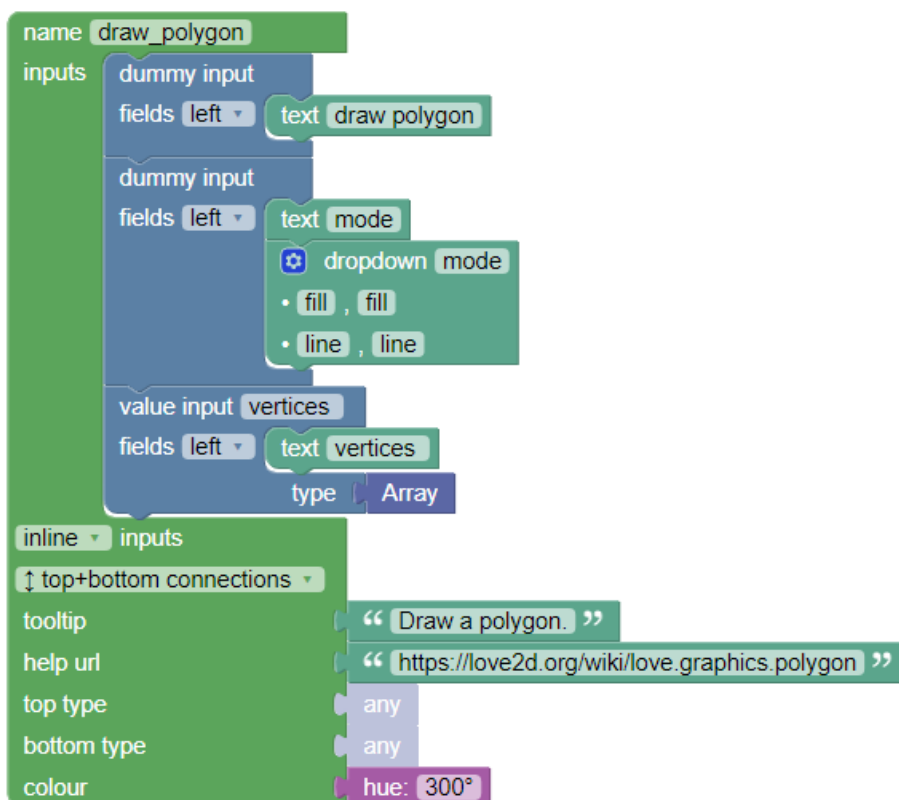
name draw_polygon

inputs dummy input

fields left ▾ text draw polygon

dummy input

fields left ▾ text mode

dropdown mode

• fill , fill

• line , line

value input vertices

fields left ▾ text vertices

type Array

inline ▾ inputs

↕ top+bottom connections ▾

tooltip “ Draw a polygon. ”

help url “ https://love2d.org/wiki/love.graphics.polygon ”

top type any

bottom type any

colour hue: 300°